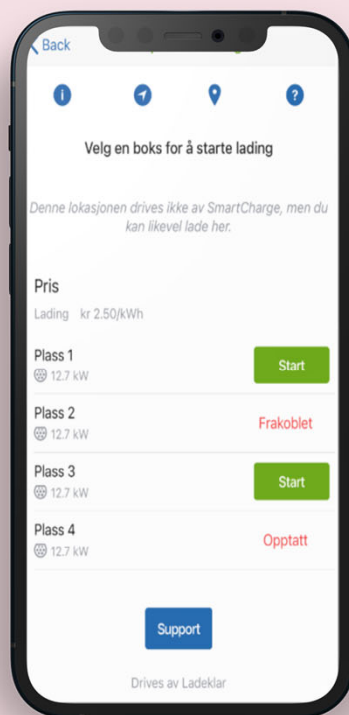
Back

Velg en boks for å starte lading

Denne lokasjonen drives ikke av SmartCharge, men du kan likevel lade her.

Pris

Lading kr 2.50/kWh

Plass 1
12.7 kW
Start

Plass 2
12.7 kW
Frakoblet

Plass 3
12.7 kW
Start

Plass 4
12.7 kW
Opptatt

Support

Drives av Ladeklar